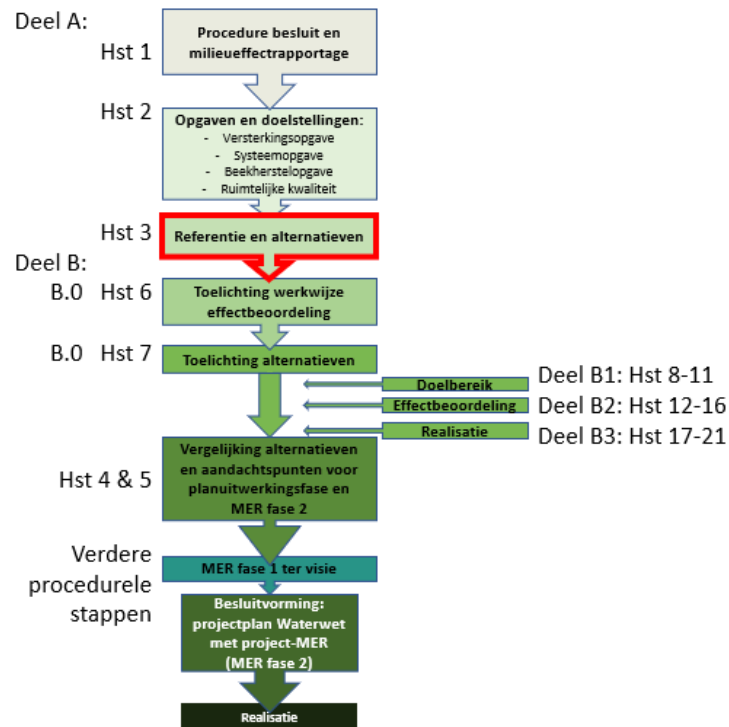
Deel A:

Hst 1

Procedure besluit en milieueffectrapportage

Hst 2

Opgaven en doelstellingen:
- Versterkingsopgave
- Systeemopgave
- Beekherstelopgave
- Ruimtelijke kwaliteit

Hst 3

Referentie en alternatieven

Deel B:

B.0 Hst 6

Toelichting werkwijze effectbeoordeling

B.0 Hst 7

Toelichting alternatieven

Doelbereik

Deel B1: Hst 8-11

Effectbeoordeling

Deel B2: Hst 12-16

Realisatie

Deel B3: Hst 17-21

Hst 4 & 5

Vergelijking alternatieven en aandachtspunten voor planuitwerkingsfase en MER fase 2

Verdere procedurele stappen

MER fase 1 ter visie

Besluitvorming: projectplan Waterwet met project-MER (MER fase 2)

Realisatie